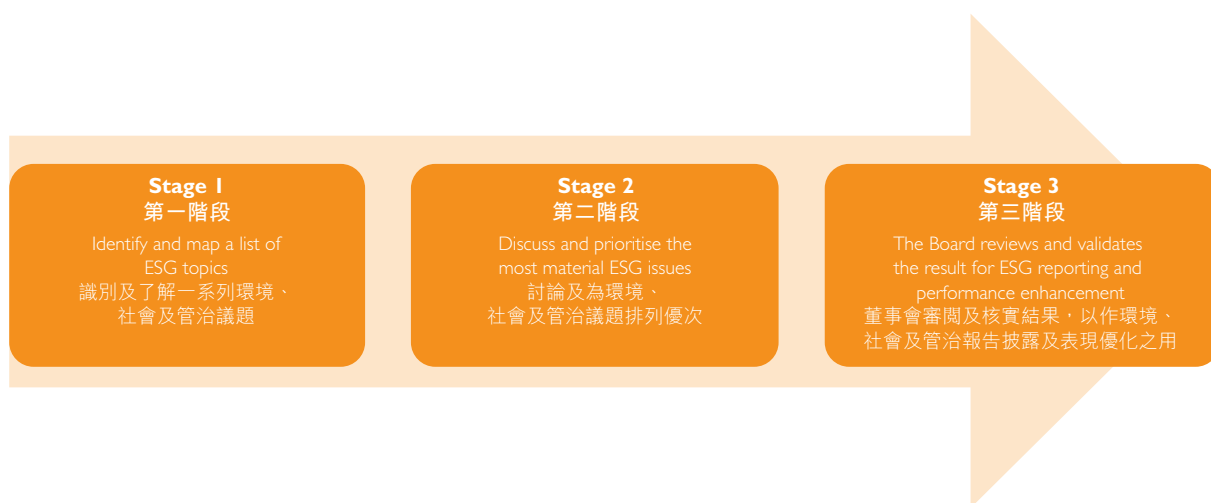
Stage 1
第一階段

Identify and map a list of ESG topics
識別及了解一系列環境、社會及管治議題

Stage 2
第二階段

Discuss and prioritise the most material ESG issues
討論及為環境、社會及管治議題排列優次

Stage 3
第三階段

The Board reviews and validates the result for ESG reporting and performance enhancement
董事會審閱及核實結果，以作環境、社會及管治報告披露及表現優化之用